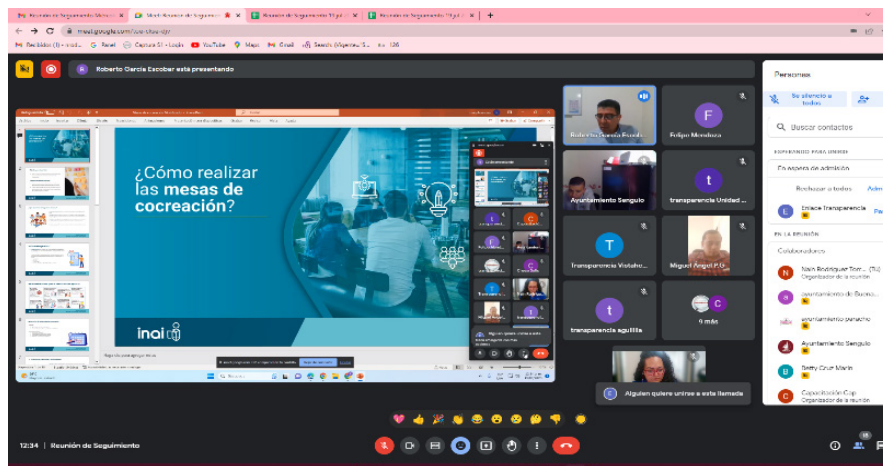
Reunión de Seguimiento
Meet: Reunión de Seguimiento
Reunión de Seguimiento
Reunión de Seguimiento
meet.google.com
Recibidos
YouTube
Maps
Gmail
Roberto García Escobar está presentando
¿Cómo realizar las mesas de cocreación?
inai
Roberto García Escobar
Felipe Mendoza
Ayuntamiento Senguio
transparencia Unidad ...
Transparencia Vistahe...
Miguel Angel P.G.
transparencia aguililla
9 más
Alguien quiere unirse a esta llamada
Personas
Silenciar a todos
Buscar contactos
EN ESPERA DE UNIRSE
En espera de admisión
Rechazar a todos
Admitir
Enlace Transparencia
EN LA REUNIÓN
Colaboradores
Naín Rodríguez Torr... (Tú)
Organizador de la reunión
ayuntamiento de Buena...
ayuntamiento panecho
Ayuntamiento Senguio
Betty Cruz Marín
Capacitación Cup
Organizador de la reunión
12:34 | Reunión de Seguimiento